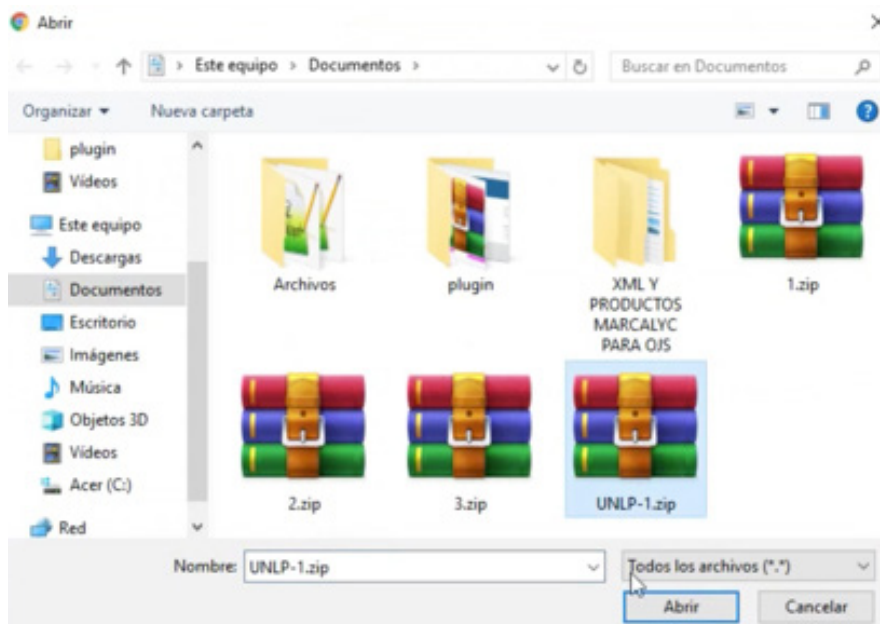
Abrir

Este equipo > Documentos >

Buscar en Documentos

Organizar ▾ Nueva carpeta

plugin
Vídeos
Este equipo
Descargas
Documentos
Escritorio
Imágenes
Música
Objetos 3D
Vídeos
Acer (C:)
Red

Archivos
plugin
XML Y PRODUCTOS MARCALYC PARA OJS
1.zip
2.zip
3.zip
UNLP-1.zip

Nombre: UNLP-1.zip
Todos los archivos (*.*)
Abrir
Cancelar